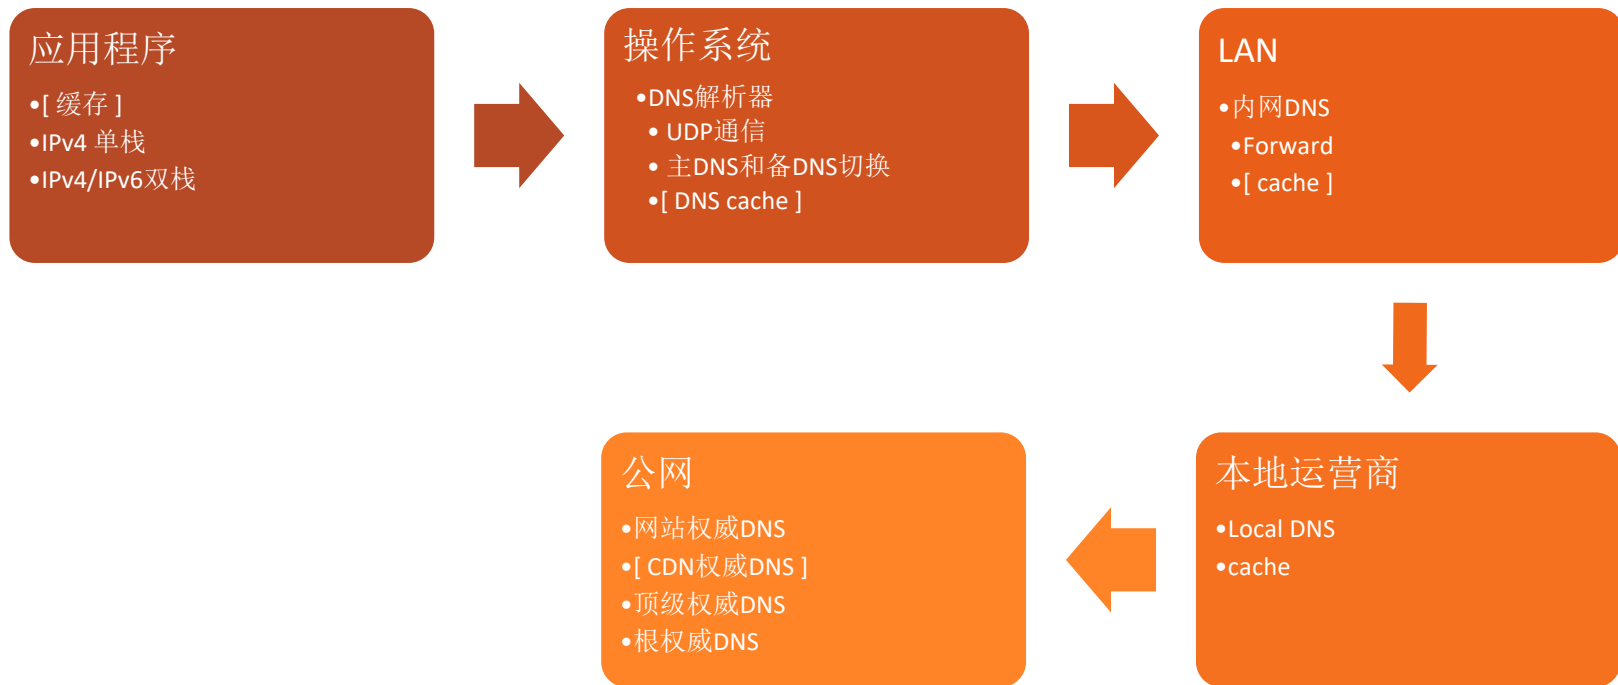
应用程序

•[ 缓存 ]
•IPv4 单栈
•IPv4/IPv6双栈

操作系统

•DNS解析器
• UDP通信
• 主DNS和备DNS切换
•[ DNS cache ]

LAN

•内网DNS
•Forward
•[ cache ]

本地运营商

•Local DNS
•cache

公网

•网站权威DNS
•[ CDN权威DNS ]
•顶级权威DNS
•根权威DNS